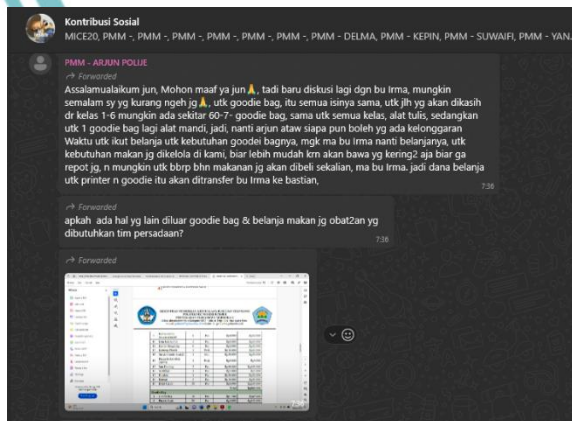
Kontribusi Sosial
MICE20, PMM -, PMM -, PMM -, PMM -, PMM -, PMM -, PMM - DELMA, PMM - KEPIN, PMM - SUWAIFI, PMM - YAN...

PMM - ARJUN POLIJE
Forwarded
Assalamualaikum jun, Mohon maaf ya jun🙏, tadi baru diskusi lagi dgn bu Irma, mungkin semalam sy yg kurang ngeh jg🙏, utk goodie bag, itu semua isinya sama, utk jlh yg akan dikasih dr kelas 1-6 mungkin ada sekitar 60-7- goodie bag, sama utk semua kelas, alat tulis, sedangkan utk 1 goodie bag lagi alat mandi, jadi, nanti arjun ataw siapa pun boleh yg ada kelonggaran Waktu utk ikut belanja utk kebutuhan goodei bagnya, mgk ma bu Irma nanti belanjanya, utk kebutuhan makan jg dikelola di kami, biar lebih mudah krn akan bawa yg kering2 aja biar ga repot jg, n mungkin utk bbrp bhn makanan jg akan dibeli sekalian, ma bu Irma. jadi dana belanja utk printer n goodie itu akan ditransfer bu Irma ke bastian,
7:36

Forwarded
apkah ada hal yg lain diluar goodie bag & belanja makan jg obat2an yg dibutuhkan tim persadaan?
7:36

Forwarded